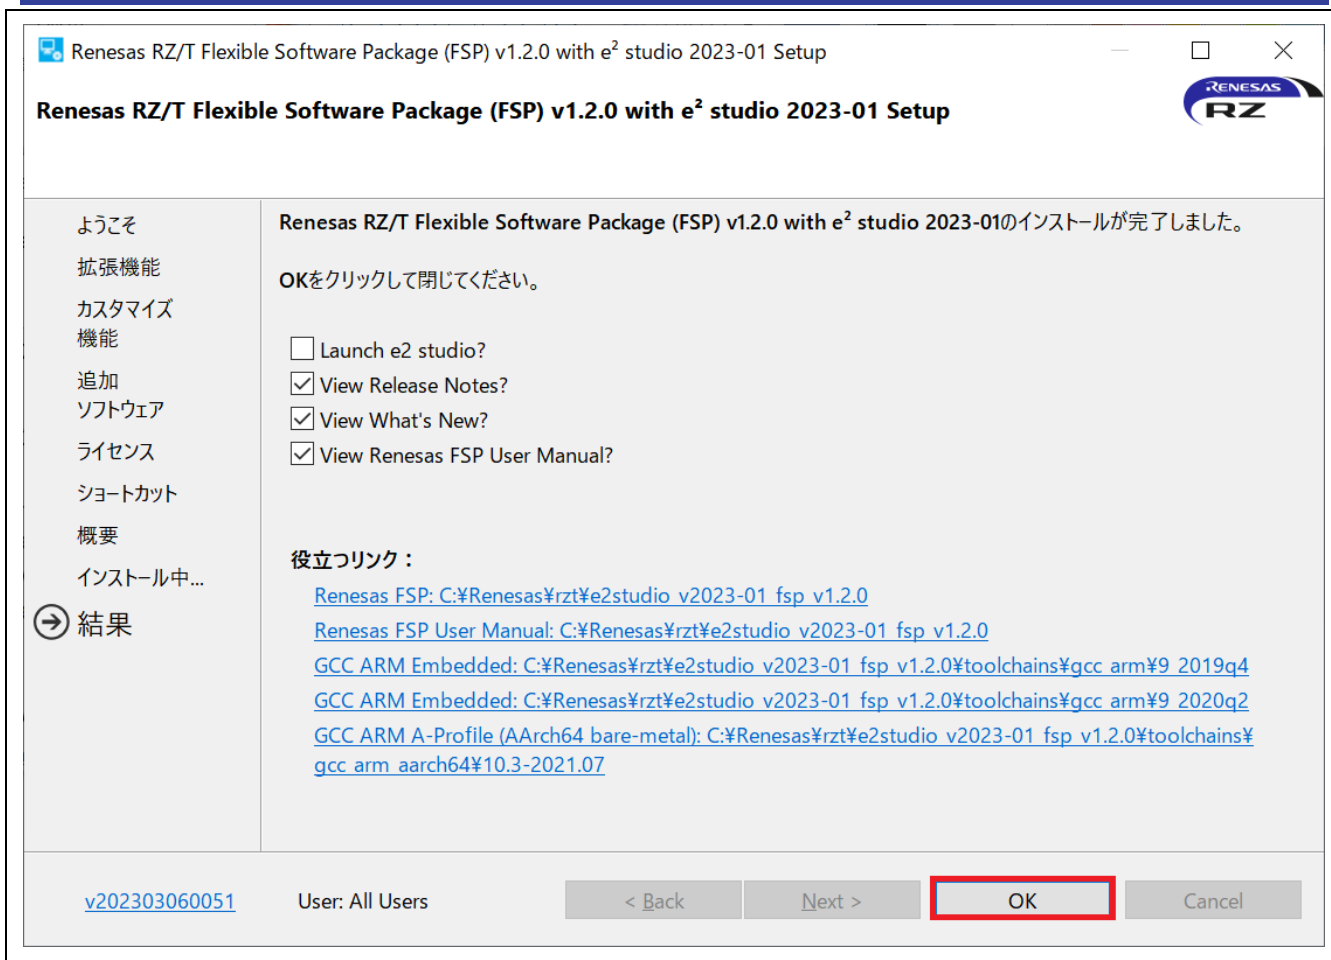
Renesas RZ/T Flexible Software Package (FSP) v1.2.0 with e² studio 2023-01 Setup

Renesas RZ/T Flexible Software Package (FSP) v1.2.0 with e² studio 2023-01 Setup

RENESAS RZ

ようこそ
拡張機能
カスタマイズ機能
追加ソフトウェア
ライセンス
ショートカット
概要
インストール中...
結果

Renesas RZ/T Flexible Software Package (FSP) v1.2.0 with e² studio 2023-01のインストールが完了しました。

OKをクリックして閉じてください。

Launch e2 studio?
View Release Notes?
View What's New?
View Renesas FSP User Manual?

役立つリンク：
Renesas FSP: C:¥Renesas¥rzt¥e2studio_v2023-01_fsp_v1.2.0
Renesas FSP User Manual: C:¥Renesas¥rzt¥e2studio_v2023-01_fsp_v1.2.0
GCC ARM Embedded: C:¥Renesas¥rzt¥e2studio_v2023-01_fsp_v1.2.0¥toolchains¥gcc_arm¥9_2019q4
GCC ARM Embedded: C:¥Renesas¥rzt¥e2studio_v2023-01_fsp_v1.2.0¥toolchains¥gcc_arm¥9_2020q2
GCC ARM A-Profile (AArch64 bare-metal): C:¥Renesas¥rzt¥e2studio_v2023-01_fsp_v1.2.0¥toolchains¥gcc_arm_aarch64¥10.3-2021.07

v202303060051   User: All Users   < Back   Next >   OK   Cancel